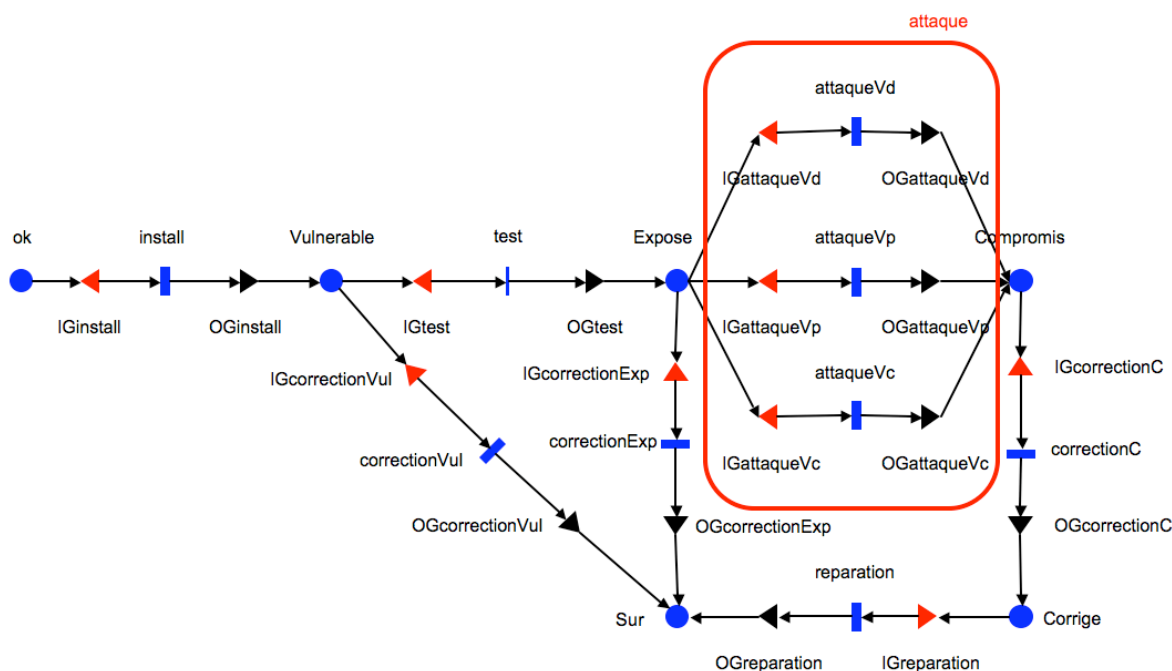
attaque

attaqueVd

IGattaqueVd

OGattaqueVd

ok

install

Vulnerable

test

Expose

attaqueVp

Compromis

IGinstall

OGinstall

IGtest

OGtest

IGattaqueVp

OGattaqueVp

IGcorrectionVul

IGcorrectionExp

attaqueVc

IGcorrectionC

correctionExp

correctionC

correctionVul

IGattaqueVc

OGattaqueVc

OGcorrectionVul

OGcorrectionExp

OGcorrectionC

reparation

Sur

Corrige

OGreparation

IGreparation